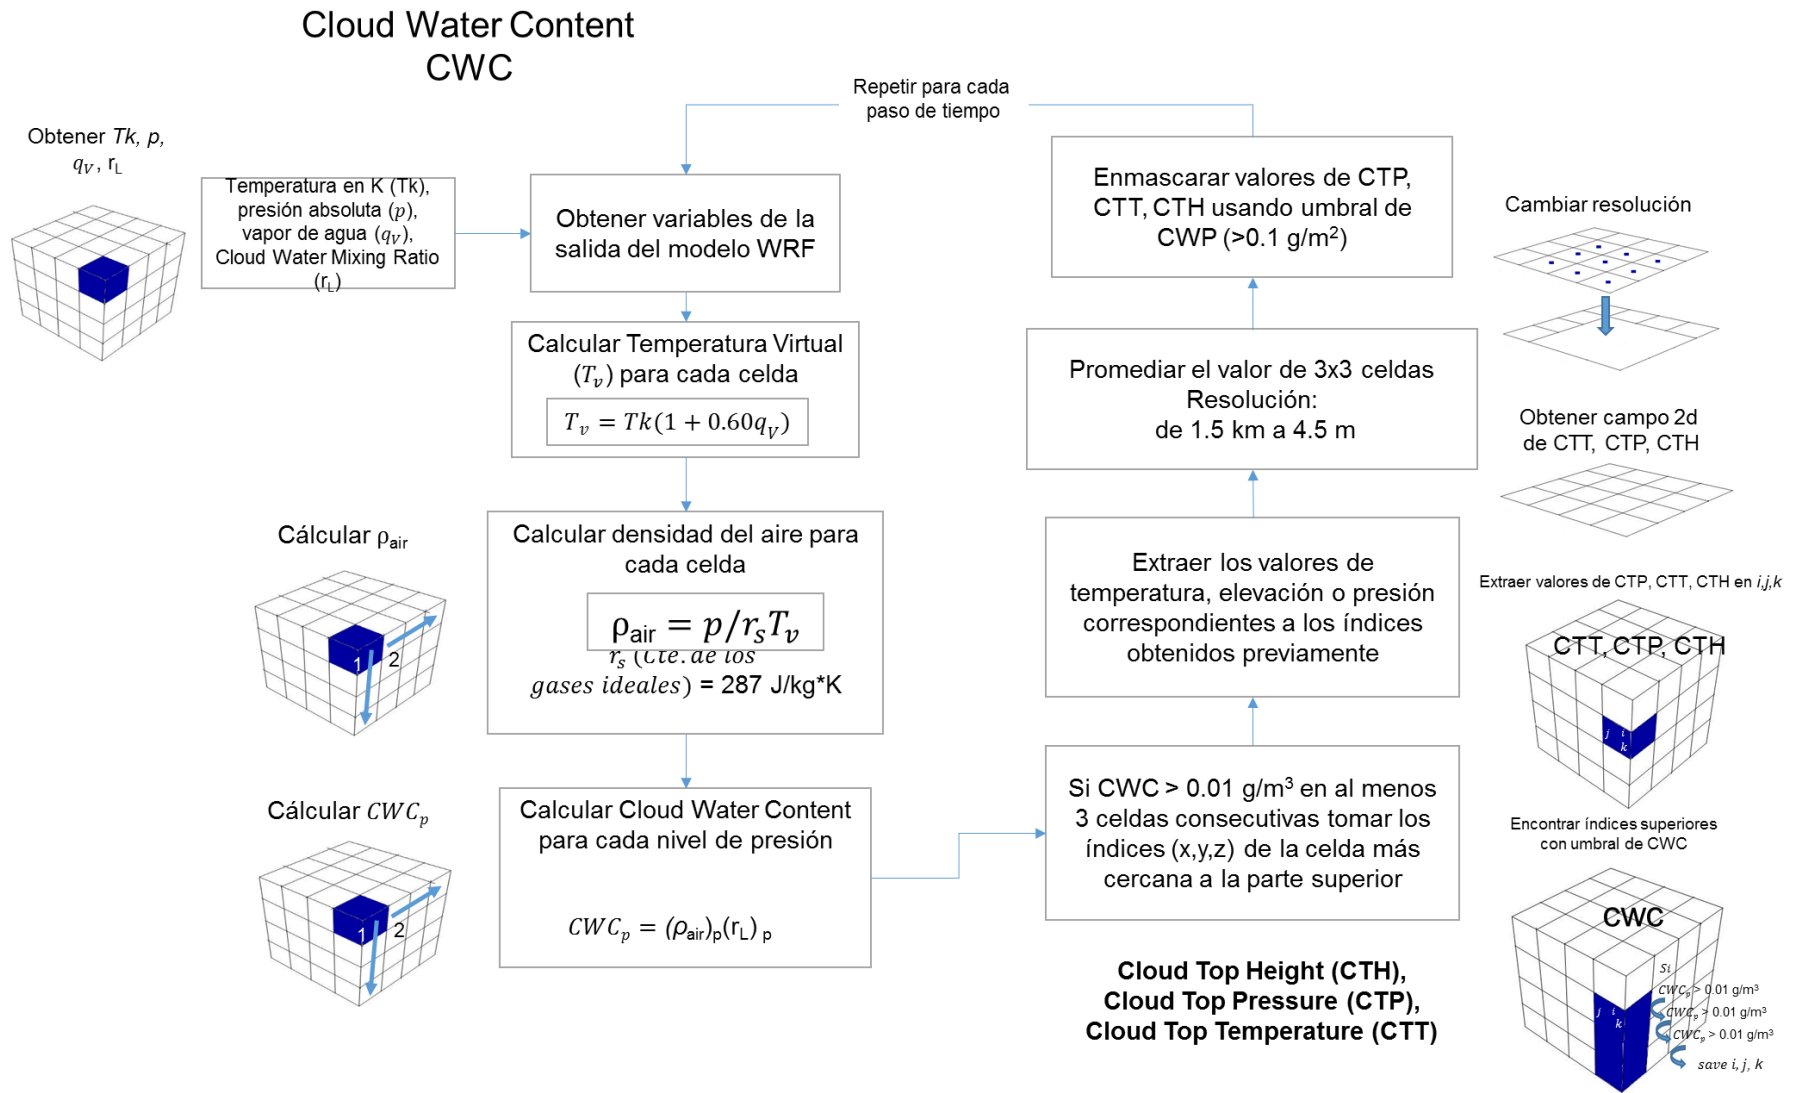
Cloud Water Content
CWC

Repetir para cada paso de tiempo

Obtener $Tk$, $p$, $q_V$, r$_L$

Temperatura en K (Tk), presión absoluta ($p$), vapor de agua ($q_V$), Cloud Water Mixing Ratio (r$_L$)

Obtener variables de la salida del modelo WRF

Calcular Temperatura Virtual ($T_v$) para cada celda

$T_v = Tk(1 + 0.60q_V)$

Cálcular ρ$_{air}$

1 2

Calcular densidad del aire para cada celda

$\rho_{air} = p/r_s T_v$

$r_s$ (Cte. de los gases ideales) = 287 J/kg*K

Cálcular $CWC_p$

1 2

Calcular Cloud Water Content para cada nivel de presión

$CWC_p = (\rho_{air})_p (r_L)_p$

Enmascarar valores de CTP, CTT, CTH usando umbral de CWP (>0.1 g/m$^2$)

Cambiar resolución

Promediar el valor de 3x3 celdas
Resolución:
de 1.5 km a 4.5 m

Obtener campo 2d de CTT, CTP, CTH

Extraer los valores de temperatura, elevación o presión correspondientes a los índices obtenidos previamente

Extraer valores de CTP, CTT, CTH en $i,j,k$

CTT, CTP, CTH

j i k

Si CWC > 0.01 g/m$^3$ en al menos 3 celdas consecutivas tomar los índices (x,y,z) de la celda más cercana a la parte superior

Encontrar índices superiores con umbral de CWC

CWC

Si
$CWC_p$ > 0.01 g/m$^3$
$CWC_p$ > 0.01 g/m$^3$
$CWC_p$ > 0.01 g/m$^3$
save i, j, k

j i k

Cloud Top Height (CTH),
Cloud Top Pressure (CTP),
Cloud Top Temperature (CTT)